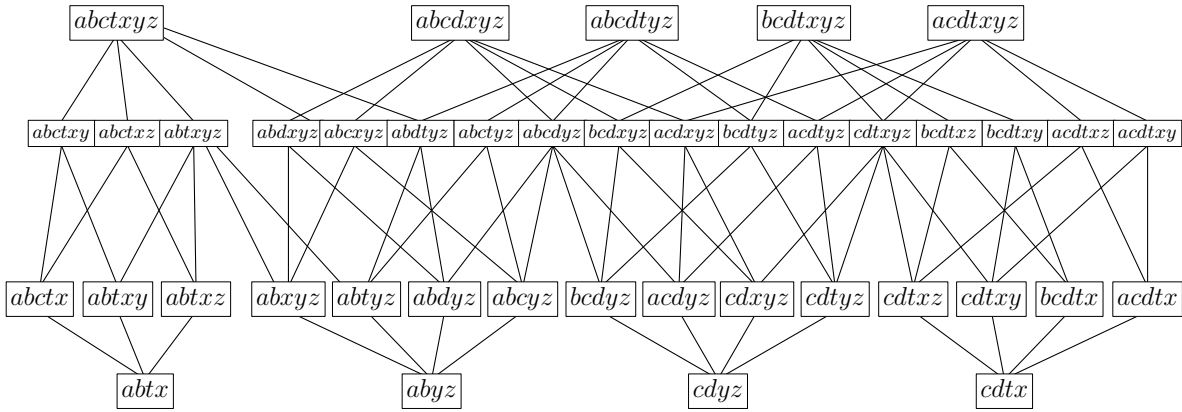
$abctxyz$ $abcdxyz$ $abcdtyz$ $bcdtxyz$ $acdtxyz$

$abctxy$ $abctxz$ $abtxyz$ $abdxyz$ $abcxyz$ $abdtyz$ $abctyz$ $abcdyz$ $bcdxyz$ $acdxyz$ $bcdtyz$ $acdtyz$ $cdtxyz$ $bcdtxz$ $bcdtxy$ $acdtxz$ $acdtxy$

$abctx$ $abtxy$ $abtxz$ $abxyz$ $abtyz$ $abdyz$ $abcyz$ $bcdyz$ $acdyz$ $cdxyz$ $cdtyz$ $cdtxz$ $cdtxy$ $bcdtx$ $acdtx$

$abtx$ $abyz$ $cdyz$ $cdtx$